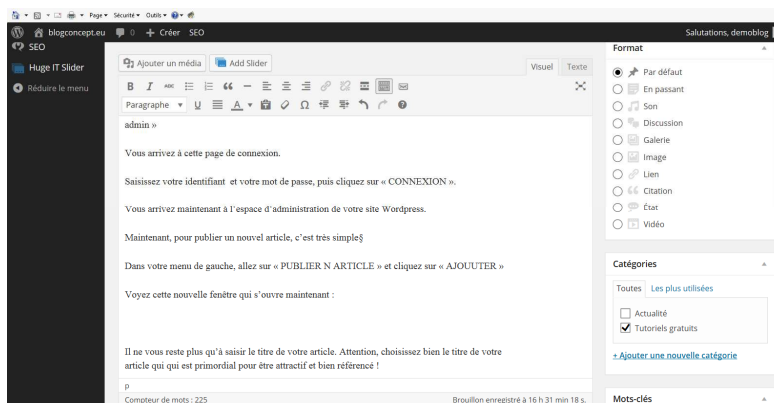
Page ▾ Sécurité ▾ Outils ▾

blogconcept.eu 0 + Créer SEO Salutations, demoblog

SEO
Huge IT Slider
Réduire le menu

Ajouter un média Add Slider Visuel Texte

Paragraphe

admin »

Vous arrivez à cette page de connexion.

Saisissez votre identifiant et votre mot de passe, puis cliquez sur « CONNEXION ».

Vous arrivez maintenant à l'espace d'administration de votre site Wordpress.

Maintenant, pour publier un nouvel article, c'est très simple§

Dans votre menu de gauche, allez sur « PUBLIER N ARTICLE » et cliquez sur « AJOUUTER »

Voyez cette nouvelle fenêtre qui s'ouvre maintenant :

Il ne vous reste plus qu'à saisir le titre de votre article. Attention, choisissez bien le titre de votre article qui qui est primordial pour être attractif et bien référencé !

p

Compteur de mots : 225 Brouillon enregistré à 16 h 31 min 18 s.

Format
Par défaut
En passant
Son
Discussion
Galerie
Image
Lien
Citation
État
Vidéo

Catégories
Toutes Les plus utilisées
Actualité
Tutoriels gratuits
+ Ajouter une nouvelle catégorie

Mots-clés